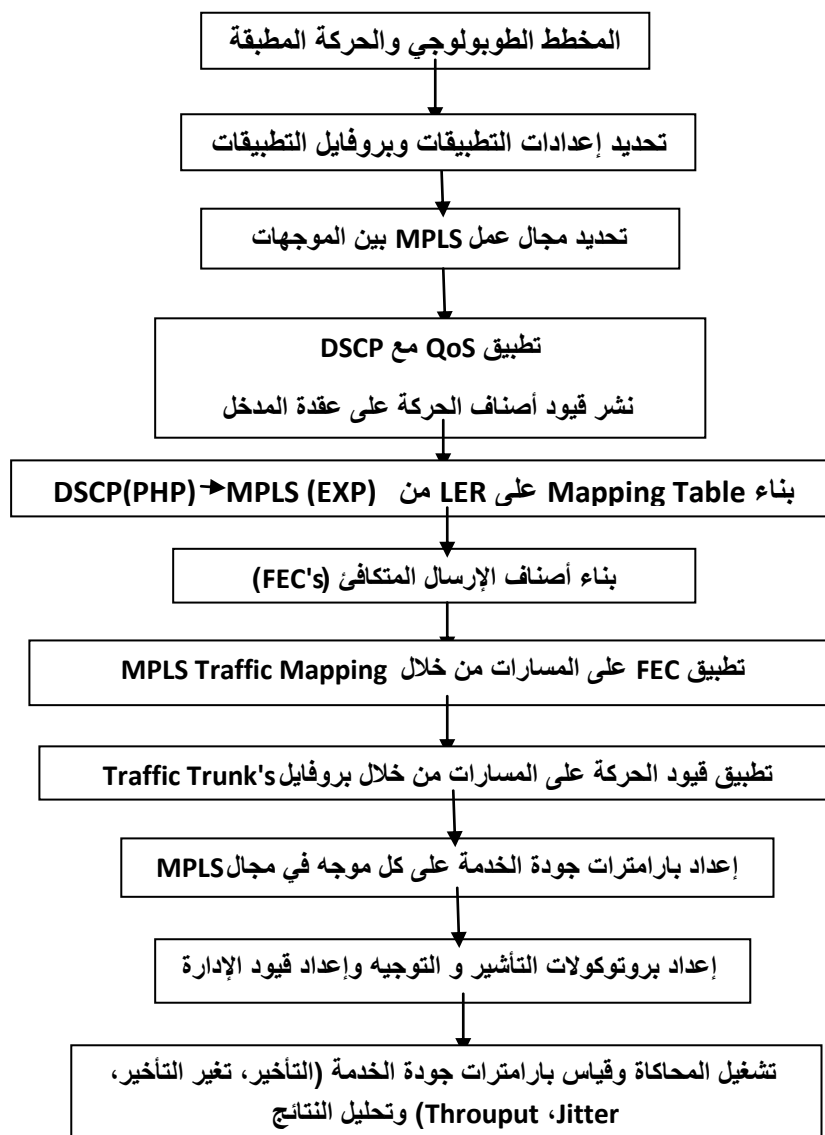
المخطط الطوبولوجي والحركة المطبقة

تحديد إعدادات التطبيقات وبروفايل التطبيقات

تحديد مجال عمل MPLS بين الموجهات

تطبيق QoS مع DSCP

نشر قيود أصناف الحركة على عقدة المدخل

بناء Mapping Table على LER من (EXP) MPLS ← DSCP(PHP)

بناء أصناف الإرسال المتكافئ (FEC's)

تطبيق FEC على المسارات من خلال MPLS Traffic Mapping

تطبيق قيود الحركة على المسارات من خلال بروفايل Traffic Trunk's

إعداد بارامترات جودة الخدمة على كل موجه في مجال MPLS

إعداد بروتوكولات التأشير و التوجيه وإعداد قيود الإدارة

تشغيل المحاكاة وقياس بارامترات جودة الخدمة (التأخير، تغير التأخير، Jitter، Throuput) وتحليل النتائج